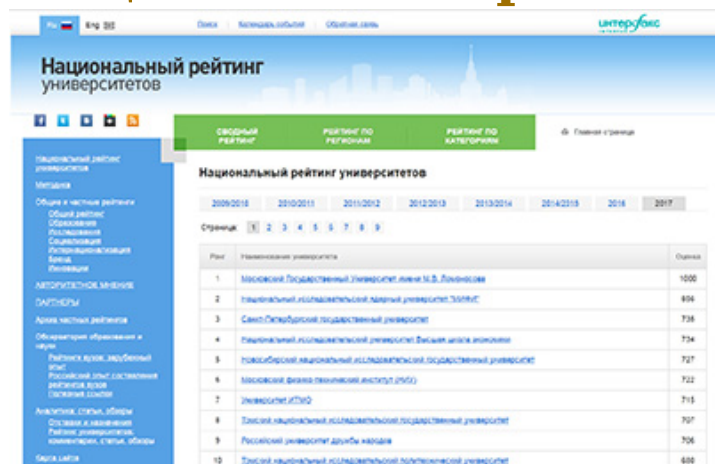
Ru Eng

Поиск | Календарь событий | Обратная связь

ИНТЕРФАКС

Национальный рейтинг университетов

СВОДНЫЙ РЕЙТИНГ | РЕЙТИНГ ПО РЕГИОНАМ | РЕЙТИНГ ПО КАТЕГОРИЯМ | Главная страница

Национальный рейтинг университетов
Методика
Общие и частные рейтинги
Общий рейтинг
Образование
Исследования
Социализация
Интернационализация
Бренд
Инновации
АВТОРИТЕТНОЕ МНЕНИЕ
ПАРТНЕРЫ
Архив частных рейтингов
Обсерватория образования и науки
Рейтинги вузов: зарубежный опыт
Российский опыт составления рейтингов вузов
Полезные ссылки
Аналитика, статьи, обзоры
Отставки и назначения
Рейтинг университетов: комментарии, статьи, обзоры
Карта сайта

Национальный рейтинг университетов

2009/2010 | 2010/2011 | 2011/2012 | 2012/2013 | 2013/2014 | 2014/2015 | 2016 | 2017

Страницы: 1 2 3 4 5 6 7 8 9

| Ранг | Наименование университета | Оценка |
|---|---|---|
| 1 | Московский государственный университет имени М.В. Ломоносова | 1000 |
| 2 | Национальный исследовательский ядерный университет "МИФИ" | 806 |
| 3 | Санкт-Петербургский государственный университет | 738 |
| 4 | Национальный исследовательский университет Высшая школа экономики | 734 |
| 5 | Новосибирский национальный исследовательский государственный университет | 727 |
| 6 | Московский физико-технический институт (МФТИ) | 722 |
| 7 | Университет ИТМО | 715 |
| 8 | Томский национальный исследовательский государственный университет | 707 |
| 9 | Российский университет дружбы народов | 706 |
| 10 | Томский национальный исследовательский политехнический университет | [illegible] |